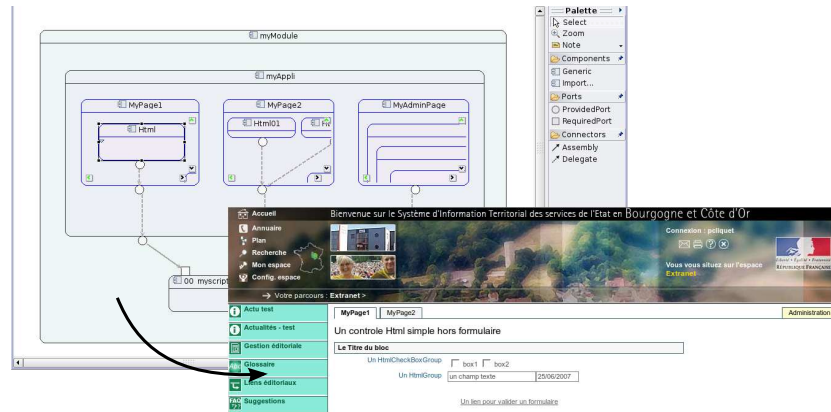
myModule

myAppli

MyPage1

Html

MyPage2

Html01

MyAdminPage

00_myscript

Palette
Select
Zoom
Note
Components
Generic
Import...
Ports
ProvidedPort
RequiredPort
Connectors
Assembly
Delegate

Accueil
Annuaire
Plan
Recherche
Mon espace
Config. espace

Bienvenue sur le Système d'Information Territorial des services de l'Etat en Bourgogne et Côte d'Or

Connexion : pcliquet

Vous vous situez sur l'espace Extranet

RÉPUBLIQUE FRANÇAISE

→ Votre parcours : Extranet >

Actu test
Actualités - test
Gestion éditoriale
Glossaire
Liens éditoriaux
Suggestions

MyPage1
MyPage2
Administration

Un controle Html simple hors formulaire

Le Titre du bloc

Un HtmlCheckBoxGroup box1 box2

Un HtmlGroup un champ texte 25/06/2007

Un lien pour valider un formulaire